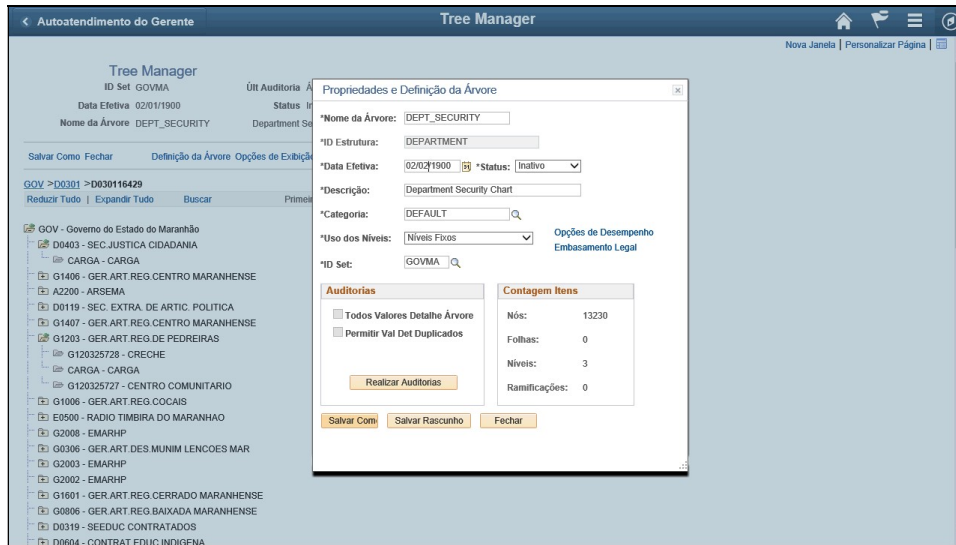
< Autoatendimento do Gerente

Tree Manager

Nova Janela | Personalizar Página |

Tree Manager
ID Set GOVMA
Últ Auditoria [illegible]
Data Efetiva 02/01/1900
Status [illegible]
Nome da Árvore DEPT_SECURITY
Department Se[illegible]

Salvar Como Fechar Definição da Árvore Opções de Exibição

GOV >D0301 >D030116429
Reduzir Tudo | Expandir Tudo Buscar Primei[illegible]

GOV - Governo do Estado do Maranhão
D0403 - SEC.JUSTICA CIDADANIA
CARGA - CARGA
G1406 - GER.ART.REG.CENTRO MARANHENSE
A2200 - ARSEMA
D0119 - SEC. EXTRA. DE ARTIC. POLITICA
G1407 - GER.ART.REG.CENTRO MARANHENSE
G1203 - GER.ART.REG.DE PEDREIRAS
G120325728 - CRECHE
CARGA - CARGA
G120325727 - CENTRO COMUNITARIO
G1006 - GER.ART.REG.COCAIS
E0500 - RADIO TIMBIRA DO MARANHAO
G2008 - EMARHP
G0306 - GER.ART.DES.MUNIM LENCOES MAR
G2003 - EMARHP
G2002 - EMARHP
G1601 - GER.ART.REG.CERRADO MARANHENSE
G0806 - GER.ART.REG.BAIXADA MARANHENSE
D0319 - SEEDUC CONTRATADOS
D0604 - CONTRAT EDUC INDIGENA

Propriedades e Definição da Árvore

*Nome da Árvore: DEPT_SECURITY
*ID Estrutura: DEPARTMENT
*Data Efetiva: 02/02/1900 *Status: Inativo
*Descrição: Department Security Chart
*Categoria: DEFAULT
*Uso dos Níveis: Níveis Fixos
Opções de Desempenho
Embasamento Legal
*ID Set: GOVMA

Auditorias
Todos Valores Detalhe Árvore
Permitir Val Det Duplicados
Realizar Auditorias

Contagem Itens
Nós: 13230
Folhas: 0
Níveis: 3
Ramificações: 0

Salvar Com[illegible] Salvar Rascunho Fechar